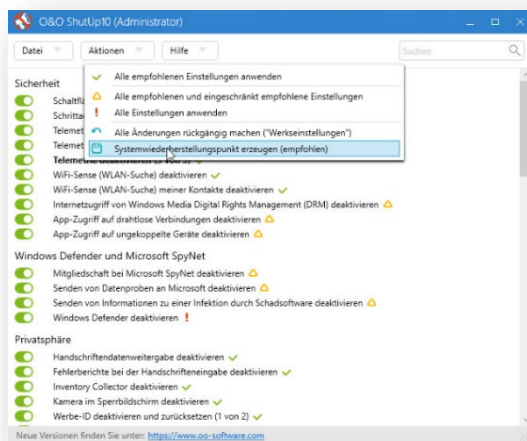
O&O ShutUp10 (Administrator)

Datei
Aktionen
Hilfe
Suchen

Alle empfohlenen Einstellungen anwenden
Alle empfohlenen und eingeschränkt empfohlene Einstellungen
Alle Einstellungen anwenden
Alle Änderungen rückgängig machen ("Werkseinstellungen")
Systemwiederherstellungspunkt erzeugen (empfohlen)

Sicherheit
Schaltfl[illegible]
Schrittat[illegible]
Telemet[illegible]
Telemet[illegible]
Telemetrie deaktivieren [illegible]
WiFi-Sense (WLAN-Suche) deaktivieren
WiFi-Sense (WLAN-Suche) meiner Kontakte deaktivieren
Internetzugriff von Windows Media Digital Rights Management (DRM) deaktivieren
App-Zugriff auf drahtlose Verbindungen deaktivieren
App-Zugriff auf ungekoppelte Geräte deaktivieren

Windows Defender und Microsoft SpyNet
Mitgliedschaft bei Microsoft SpyNet deaktivieren
Senden von Datenproben an Microsoft deaktivieren
Senden von Informationen zu einer Infektion durch Schadsoftware deaktivieren
Windows Defender deaktivieren !

Privatsphäre
Handschriftendatenweitergabe deaktivieren
Fehlerberichte bei der Handschrifterkennung deaktivieren
Inventory Collector deaktivieren
Kamera im Sperrbildschirm deaktivieren
Werbe-ID deaktivieren und zurücksetzen (1 von 2)

Neue Versionen finden Sie unter: https://www.oo-software.com